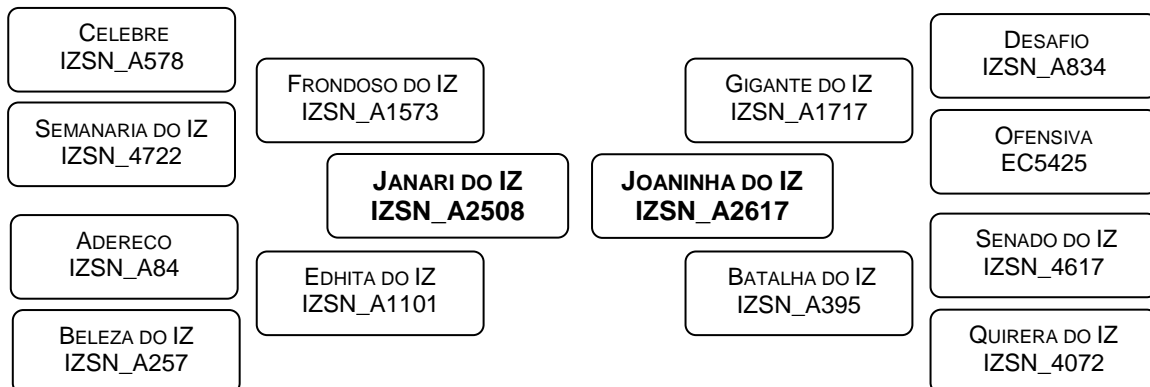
Celebre
IZSN_A578

Semanaria do IZ
IZSN_4722

Adereco
IZSN_A84

Beleza do IZ
IZSN_A257

Frondoso do IZ
IZSN_A1573

Edhita do IZ
IZSN_A1101

Janari do IZ
IZSN_A2508

Joaninha do IZ
IZSN_A2617

Gigante do IZ
IZSN_A1717

Batalha do IZ
IZSN_A395

Desafio
IZSN_A834

Ofensiva
EC5425

Senado do IZ
IZSN_4617

Quirera do IZ
IZSN_4072